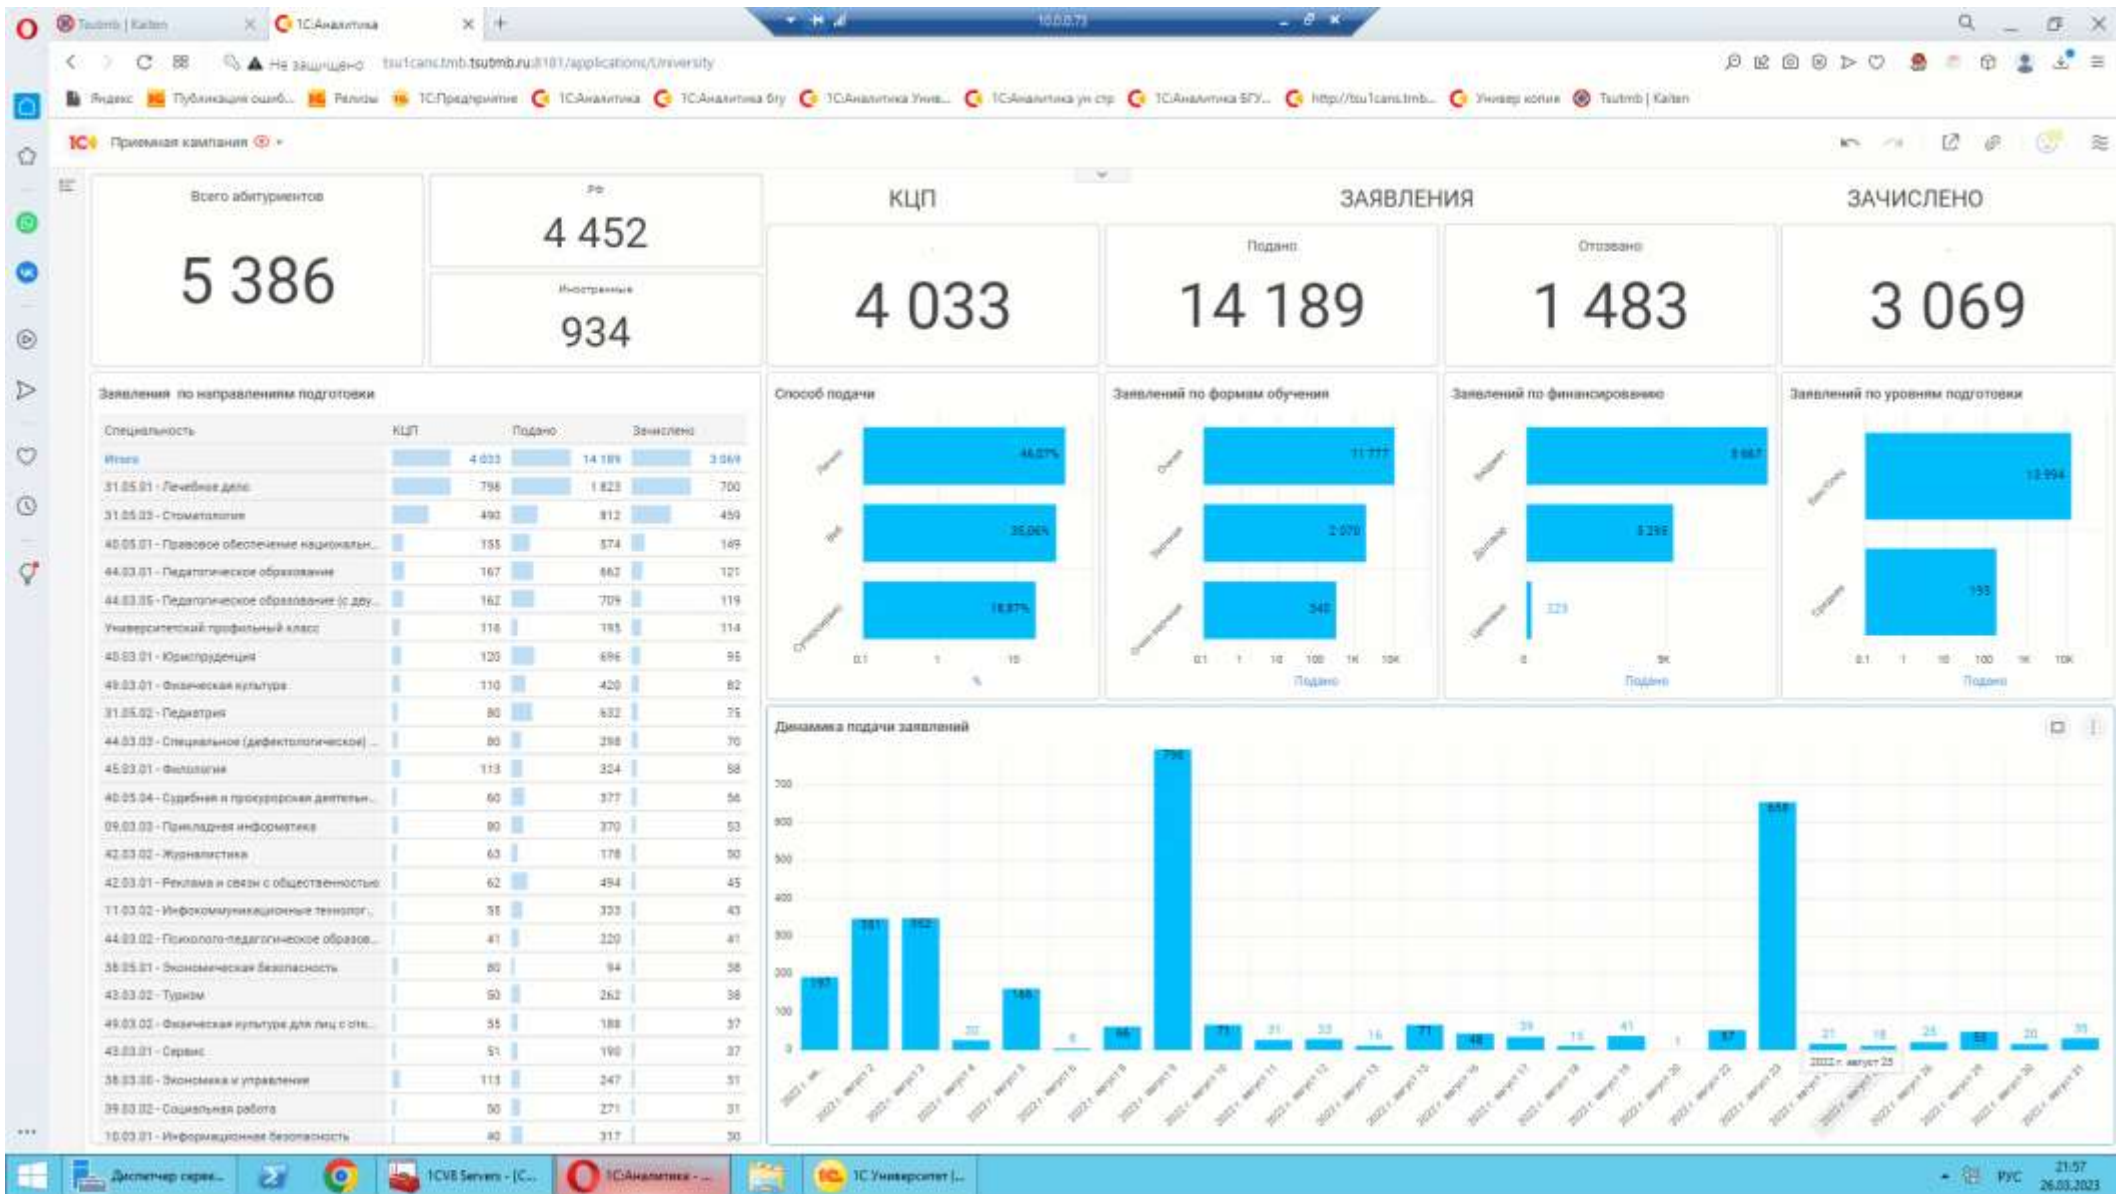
Tsutmb | Kaiten
1С:Аналитика
Не защищено tsu1cans.tmb.tsutmb.ru:8181/applications/University
Яндекс Публикация ошиб... Релизы 1С:Предприятие 1С:Аналитика 1С:Аналитика 6гу 1С:Аналитика Унив... 1С:Аналитика ун стр 1С:Аналитика БГУ... http://tsu1cans.tmb... Универ копия Tsutmb | Kaiten
Приемная кампания

Всего абитуриентов
5 386
РФ
4 452
Иностранные
934

КЦП
4 033
ЗАЯВЛЕНИЯ
Подано
14 189
Отозвано
1 483
ЗАЧИСЛЕНО
3 069

Заявления по направлениям подготовки

| Специальность | КЦП | Подано | Зачислено |
|---|---|---|---|
| Итого | 4 033 | 14 189 | 3 069 |
| 31.05.01 - Лечебное дело | 798 | 1 823 | 700 |
| 31.05.03 - Стоматология | 490 | 812 | 459 |
| 40.05.01 - Правовое обеспечение национальн... | 155 | 574 | 149 |
| 44.03.01 - Педагогическое образование | 167 | 662 | 121 |
| 44.03.05 - Педагогическое образование (с дву... | 162 | 709 | 119 |
| Университетский профильный класс | 116 | 195 | 114 |
| 40.03.01 - Юриспруденция | 120 | 696 | 95 |
| 49.03.01 - Физическая культура | 110 | 420 | 82 |
| 31.05.02 - Педиатрия | 80 | 632 | 75 |
| 44.03.03 - Специальное (дефектологическое) ... | 80 | 298 | 70 |
| 45.03.01 - Филология | 113 | 324 | 58 |
| 40.05.04 - Судебная и прокурорская деятельн... | 60 | 377 | 56 |
| 09.03.03 - Прикладная информатика | 80 | 370 | 53 |
| 42.03.02 - Журналистика | 63 | 178 | 50 |
| 42.03.01 - Реклама и связи с общественностью | 62 | 494 | 45 |
| 11.03.02 - Инфокоммуникационные технолог... | 55 | 333 | 43 |
| 44.03.02 - Психолого-педагогическое образов... | 41 | 220 | 41 |
| 38.05.01 - Экономическая безопасность | 80 | 94 | 38 |
| 43.03.02 - Туризм | 50 | 262 | 38 |
| 49.03.02 - Физическая культура для лиц с отк... | 55 | 188 | 37 |
| 43.03.01 - Сервис | 51 | 190 | 37 |
| 38.03.08 - Экономика и управление | 113 | 247 | 31 |
| 39.03.02 - Социальная работа | 50 | 271 | 31 |
| 10.03.01 - Информационная безопасность | 40 | 317 | 30 |

Способ подачи
Лично 46,07%
ЕПГУ 35,06%
Суперсервис 18,87%
0.1 1 10
%

Заявлений по формам обучения
Очная 11 777
Заочная 2 070
Очно-заочная 342
0.1 1 10 100 1K 10K
Подано

Заявлений по финансированию
Бюджет 8 667
Договор 3 299
Целевое 223
0 5K
Подано

Заявлений по уровням подготовки
Бакалавр 13 994
Среднее 195
0.1 1 10 100 1K 10K
Подано

Динамика подачи заявлений
700 600 500 400 300 200 100 0
197 351 352 20 166 6 56 798 71 31 33 16 71 48 39 15 41 1 57 658 21 18 25 58 20 35
2022 г. август 25

Диспетчер серве... 1CV8 Servers - [С... 1С:Аналитика -... 1С Университет [...
РУС 21:57 26.03.2023